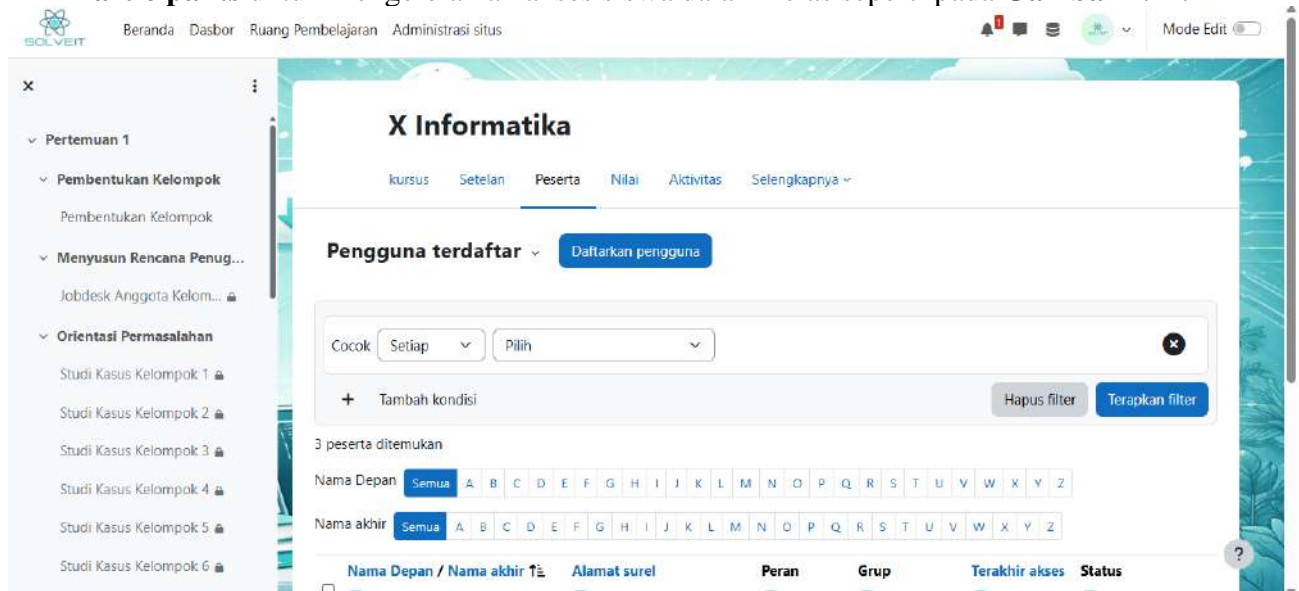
SOLVEIT Beranda Dasbor Ruang Pembelajaran Administrasi situs

Mode Edit

×

Pertemuan 1

Pembentukan Kelompok

Pembentukan Kelompok

Menyusun Rencana Penug...

Jobdesk Anggota Kelom...

Orientasi Permasalahan

Studi Kasus Kelompok 1

Studi Kasus Kelompok 2

Studi Kasus Kelompok 3

Studi Kasus Kelompok 4

Studi Kasus Kelompok 5

Studi Kasus Kelompok 6

X Informatika

kursus Setelan Peserta Nilai Aktivitas Selengkapnya

Pengguna terdaftar

Daftarkan pengguna

Cocok Setiap Pilih

+ Tambah kondisi

Hapus filter Terapkan filter

3 peserta ditemukan

Nama Depan Semua A B C D E F G H I J K L M N O P Q R S T U V W X Y Z

Nama akhir Semua A B C D E F G H I J K L M N O P Q R S T U V W X Y Z

| Nama Depan / Nama akhir | Alamat surel | Peran | Grup | Terakhir akses | Status |
|---|---|---|---|---|---|

?